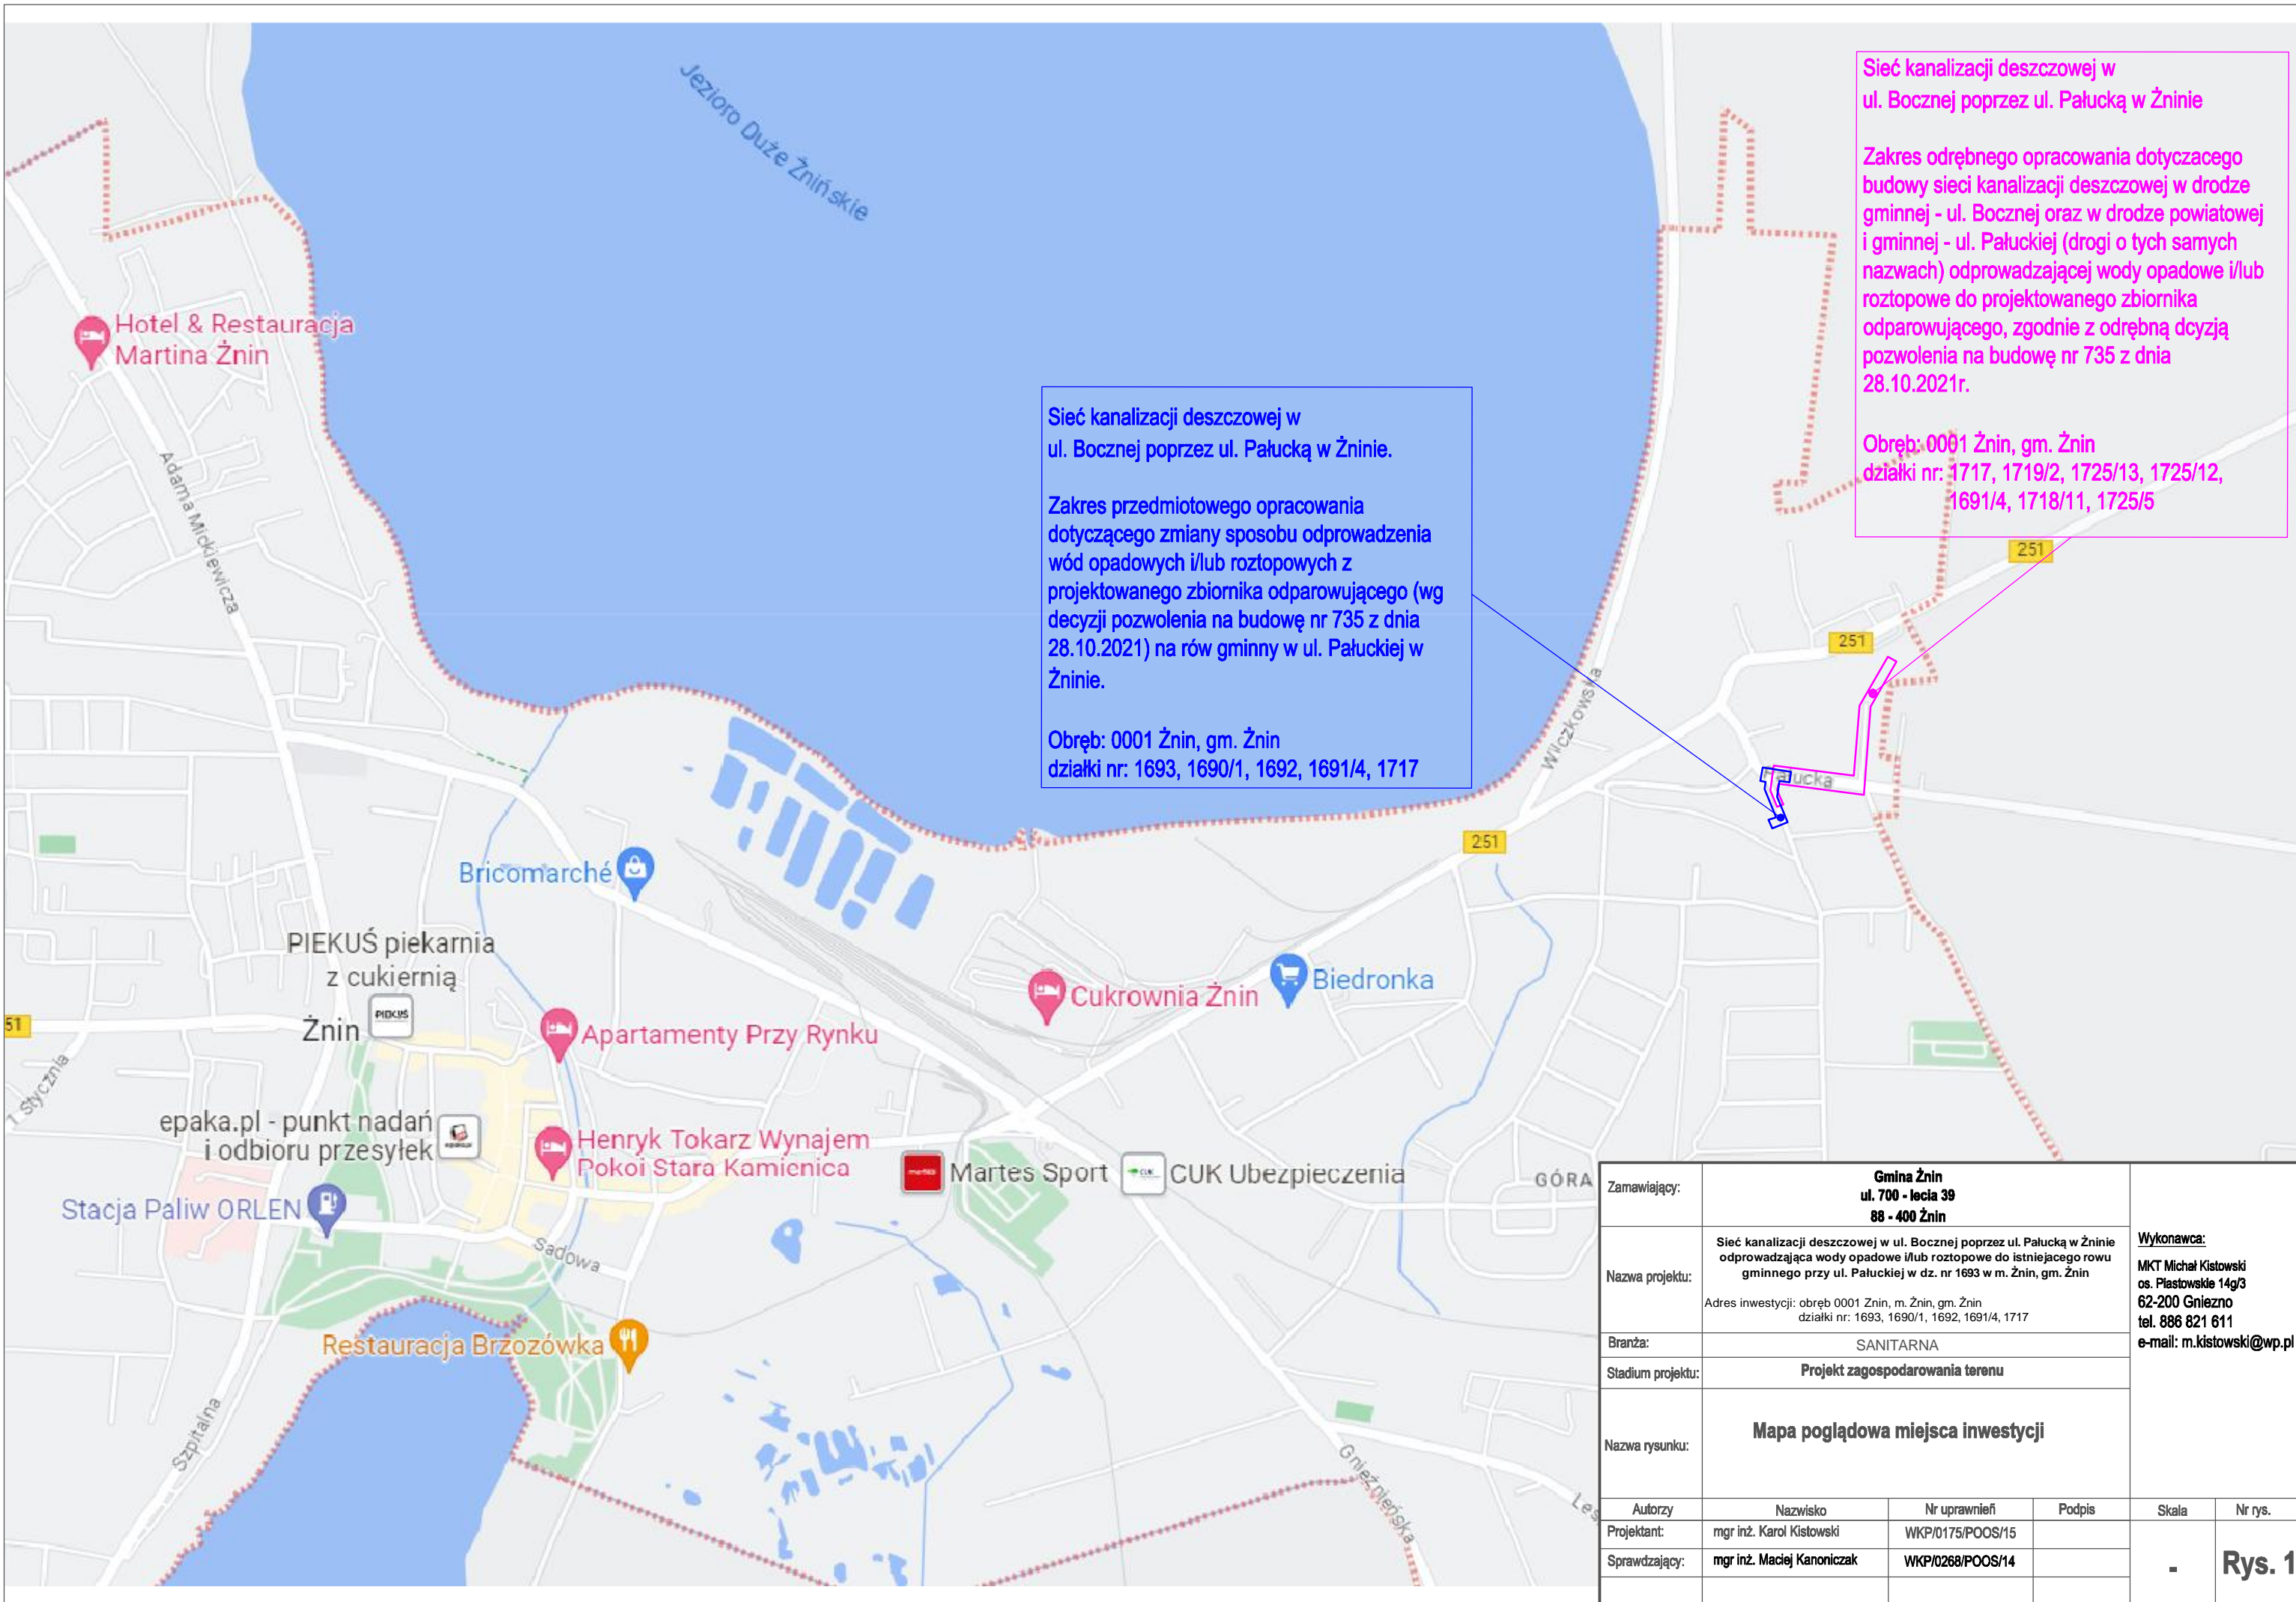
Jezioro Duże Żnińskie

Hotel & Restauracja Martina Żnin

Adama Mickiewicza

Sieć kanalizacji deszczowej w ul. Bocznej poprzez ul. Pałucką w Żninie.

Zakres przedmiotowego opracowania dotyczącego zmiany sposobu odprowadzenia wód opadowych i/lub roztopowych z projektowanego zbiornika odparowującego (wg decyzji pozwolenia na budowę nr 735 z dnia 28.10.2021) na rów gminny w ul. Pałuckiej w Żninie.

Obręb: 0001 Żnin, gm. Żnin
działki nr: 1693, 1690/1, 1692, 1691/4, 1717

Sieć kanalizacji deszczowej w ul. Bocznej poprzez ul. Pałucką w Żninie

Zakres odrębnego opracowania dotyczacego budowy sieci kanalizacji deszczowej w drodze gminnej - ul. Bocznej oraz w drodze powiatowej i gminnej - ul. Pałuckiej (drogi o tych samych nazwach) odprowadzającej wody opadowe i/lub roztopowe do projektowanego zbiornika odparowującego, zgodnie z odrębną dcyzją pozwolenia na budowę nr 735 z dnia 28.10.2021r.

Obręb: 0001 Żnin, gm. Żnin
działki nr: 1717, 1719/2, 1725/13, 1725/12, 1691/4, 1718/11, 1725/5

251
251
251
Wilczkowska
Pałucka

Bricomarché
PIEKUŚ piekarnia z cukiernią
PIEKUŚ
Żnin
51
Apartamenty Przy Rynku
Cukrownia Żnin
Biedronka
1 Stycznia
epaka.pl - punkt nadań i odbioru przesyłek
Henryk Tokarz Wynajem Pokoi Stara Kamienica
Martes Sport
CUK Ubezpieczenia
GÓRA
Stacja Paliw ORLEN
Sadowa
Restauracja Brzozówka
Szpitalna
Gnieźnieńska
Les

| Zamawiający: | Gmina Żnin ul. 700 - lecia 39 88 - 400 Żnin | | | |
|---|---|---|---|---|
| Nazwa projektu: | Sieć kanalizacji deszczowej w ul. Bocznej poprzez ul. Pałucką w Żninie odprowadzająca wody opadowe i/lub roztopowe do istniejącego rowu gminnego przy ul. Pałuckiej w dz. nr 1693 w m. Żnin, gm. Żnin<br>Adres inwestycji: obręb 0001 Żnin, m. Żnin, gm. Żnin działki nr: 1693, 1690/1, 1692, 1691/4, 1717 | | | Wykonawca: MKT Michał Kistowski os. Piastowskie 14g/3 62-200 Gniezno tel. 886 821 611 e-mail: m.kistowski@wp.pl |
| Branża: | SANITARNA | | | |
| Stadium projektu: | Projekt zagospodarowania terenu | | | |
| Nazwa rysunku: | Mapa poglądowa miejsca inwestycji | | | |
| Autorzy | Nazwisko | Nr uprawnień | Podpis | Skala | Nr rys. |
| Projektant: | mgr inż. Karol Kistowski | WKP/0175/POOS/15 | | - | Rys. 1 |
| Sprawdzający: | mgr inż. Maciej Kanoniczak | WKP/0268/POOS/14 | | | |